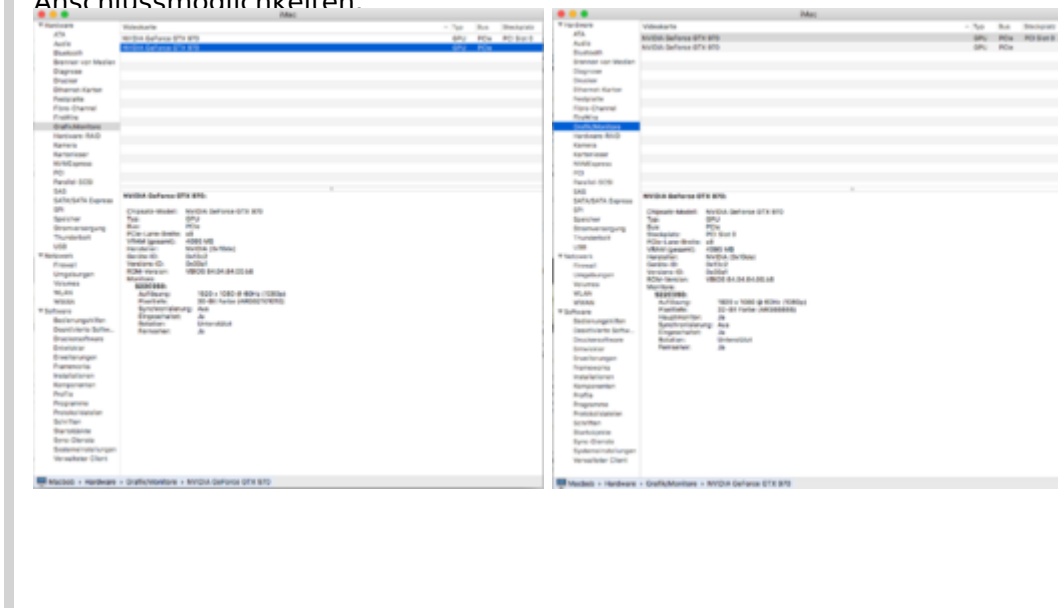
Anschlussmöglichkeiten:

iMac

Hardware
ATA
Audio
Bluetooth
Brenner von Medien
Diagnose
Diskdrive
Ethernet-Karten
Festplatte
Fibre-Channel
FireWire
Grafik/Monitore
Hardware-RAID
Kamera
Kartenleser
NVMExpress
PCI
Parallel-SCSI
SAS
SATA/SATA Express
SPI
Speicher
Stromversorgung
Thunderbolt
USB
Netzwerk
Firewall
Umgebungen
Volumes
WLAN
WWAN
Software
Bedienungshilfen
Deaktivierte Software
Druckersoftware
Entwickler
Erweiterungen
Frameworks
Installationen
Komponenten
Profile
Programme
Protokolldateien
Schriften
Startobjekte
Sync-Dienste
Systemeinstellungen
Verwalteter Client

| Videokarte | Typ | Bus | Steckplatz |
|---|---|---|---|
| NVIDIA GeForce GTX 970 | GPU | PCIe | PCI Slot 0 |
| NVIDIA GeForce GTX 970 | GPU | PCIe | |

NVIDIA GeForce GTX 970:

Chipsatz-Modell: NVIDIA GeForce GTX 970
Typ: GPU
Bus: PCIe
PCIe-Lane-Breite: x8
VRAM (gesamt): 4095 MB
Hersteller: NVIDIA (0x10de)
Geräte-ID: 0x13c2
Versions-ID: 0x00a1
ROM-Version: VBIOS 84.04.84.00.b8
Monitore:
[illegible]:
Auflösung: 1920 x 1080 @ 60Hz (1080p)
Pixeltiefe: 32-Bit Farbe (ARGB8888)
Synchronisierung: Aus
Eingeschaltet: Ja
Rotation: Unterstützt
Fernsehen: Ja

Macbob › Hardware › Grafik/Monitore › NVIDIA GeForce GTX 970

iMac

| Videokarte | Typ | Bus | Steckplatz |
|---|---|---|---|
| NVIDIA GeForce GTX 970 | GPU | PCIe | PCI Slot 0 |
| NVIDIA GeForce GTX 970 | GPU | PCIe | |

NVIDIA GeForce GTX 970:

Chipsatz-Modell: NVIDIA GeForce GTX 970
Typ: GPU
Bus: PCIe
Steckplatz: PCI Slot 0
PCIe-Lane-Breite: x8
VRAM (gesamt): 4095 MB
Hersteller: NVIDIA (0x10de)
Geräte-ID: 0x13c2
Versions-ID: 0x00a1
ROM-Version: VBIOS 84.04.84.00.b8
Monitore:
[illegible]:
Auflösung: 1920 x 1080 @ 60Hz (1080p)
Pixeltiefe: 32-Bit Farbe (ARGB8888)
Hauptmonitor: Ja
Synchronisierung: Aus
Eingeschaltet: Ja
Rotation: Unterstützt
Fernsehen: Ja

Macbob › Hardware › Grafik/Monitore › NVIDIA GeForce GTX 970